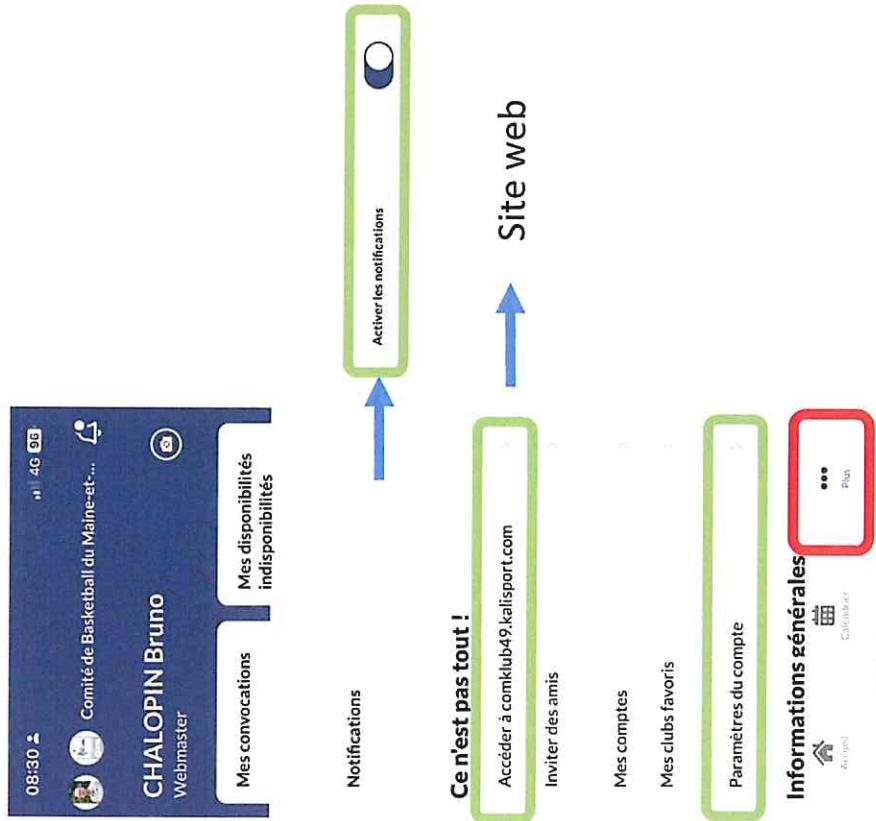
08:30
4G 96
Comité de Basketball du Maine-et-...
CHALOPIN Bruno
Webmaster
Mes convocations
Mes disponibilités indisponibilités

Notifications

Activer les notifications

Ce n'est pas tout !
Accéder à comklub49.kalisport.com
Inviter des amis
Mes comptes
Mes clubs favoris
Paramètres du compte

Site web

Informations générales
Accueil
Calendrier
Plus